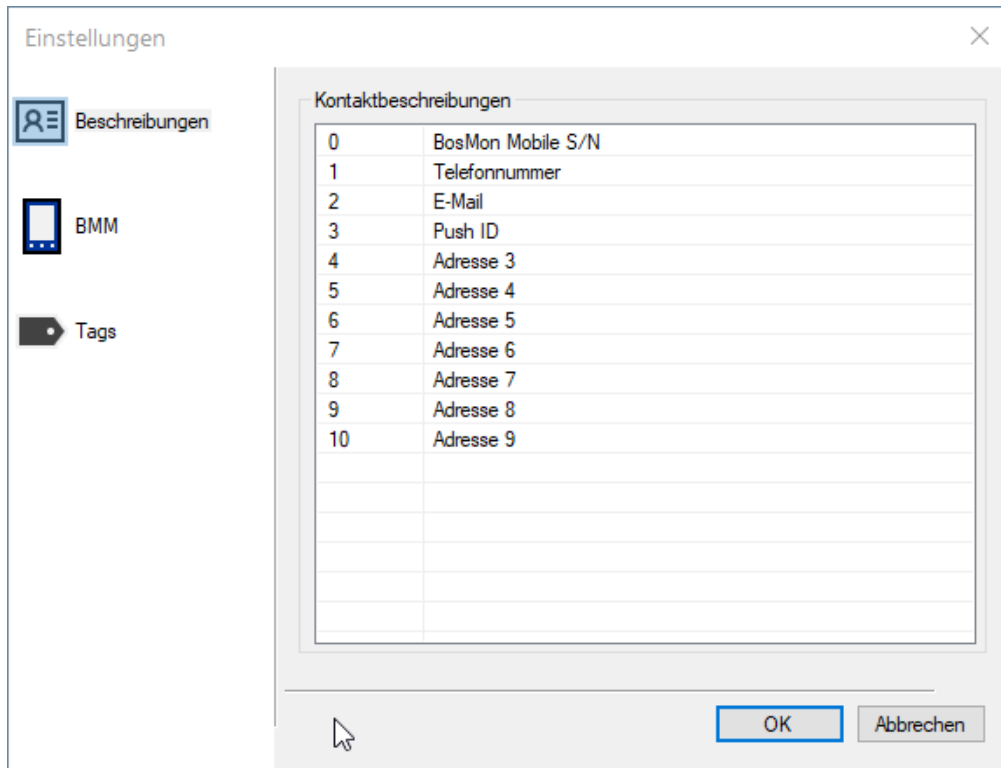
Einstellungen

Beschreibungen

BMM

Tags

Kontaktbeschreibungen

| | |
|---|---|
| 0 | BosMon Mobile S/N |
| 1 | Telefonnummer |
| 2 | E-Mail |
| 3 | Push ID |
| 4 | Adresse 3 |
| 5 | Adresse 4 |
| 6 | Adresse 5 |
| 7 | Adresse 6 |
| 8 | Adresse 7 |
| 9 | Adresse 8 |
| 10 | Adresse 9 |

OK

Abbrechen